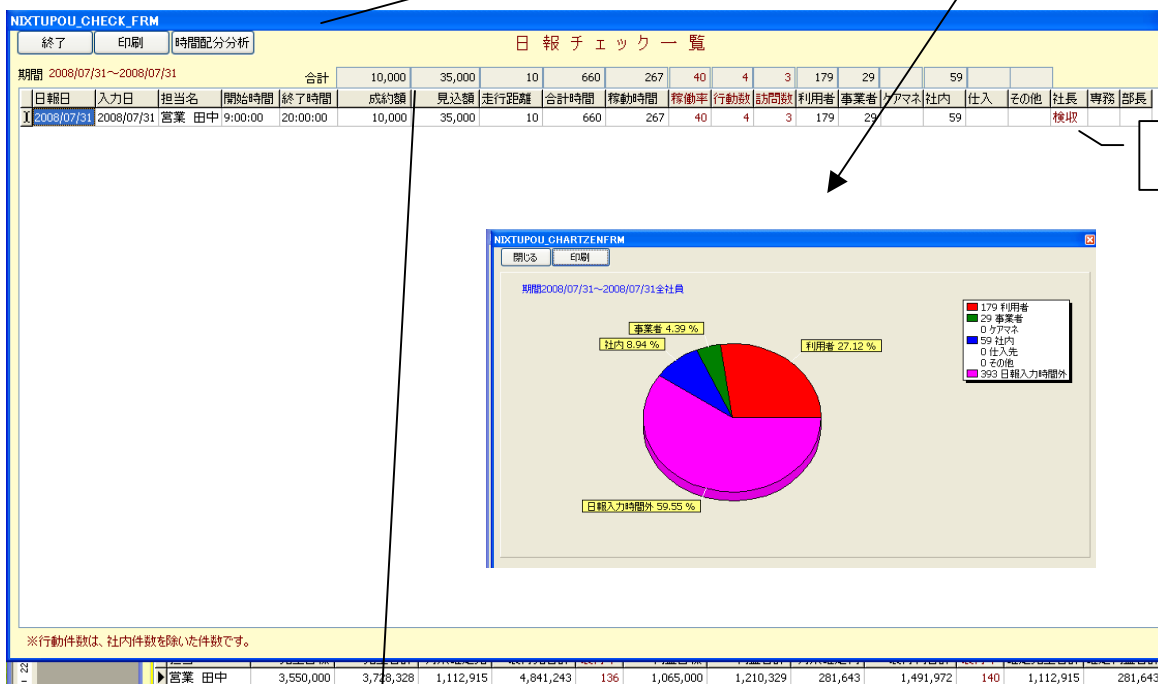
NIXTUPOU_CHECK_FRM

終了 印刷 時間配分分析

日報チェック一覧

期間 2008/07/31～2008/07/31

| | | | | 合計 | 10,000 | 35,000 | 10 | 660 | 267 | 40 | 4 | 3 | 179 | 29 | | 59 | | | | | |
|---|---|---|---|---|---|---|---|---|---|---|---|---|---|---|---|---|---|---|---|---|---|
| 日報日 | 入力日 | 担当名 | 開始時間 | 終了時間 | 成約額 | 見込額 | 走行距離 | 合計時間 | 稼動時間 | 稼働率 | 行動数 | 訪問数 | 利用者 | 事業者 | ケアマネ | 社内 | 仕入 | その他 | 社長 | 専務 | 部長 |
| 2008/07/31 | 2008/07/31 | 営業 田中 | 9:00:00 | 20:00:00 | 10,000 | 35,000 | 10 | 660 | 267 | 40 | 4 | 3 | 179 | 29 | | 59 | | | 検収 | | |

NIXTUPOU_CHARTZENFRM

閉じる 印刷

期間2008/07/31～2008/07/31全社員

179 利用者
29 事業者
0 ケアマネ
59 社内
0 仕入先
0 その他
393 日報入力時間外

事業者 4.39 %
社内 8.94 %
利用者 27.12 %
日報入力時間外 59.55 %

※行動件数は、社内件数を除いた件数です。

営業 田中 3,550,000 3,728,328 1,112,915 4,841,243 136 1,065,000 1,210,329 281,643 1,491,972 140 1,112,915 281,643